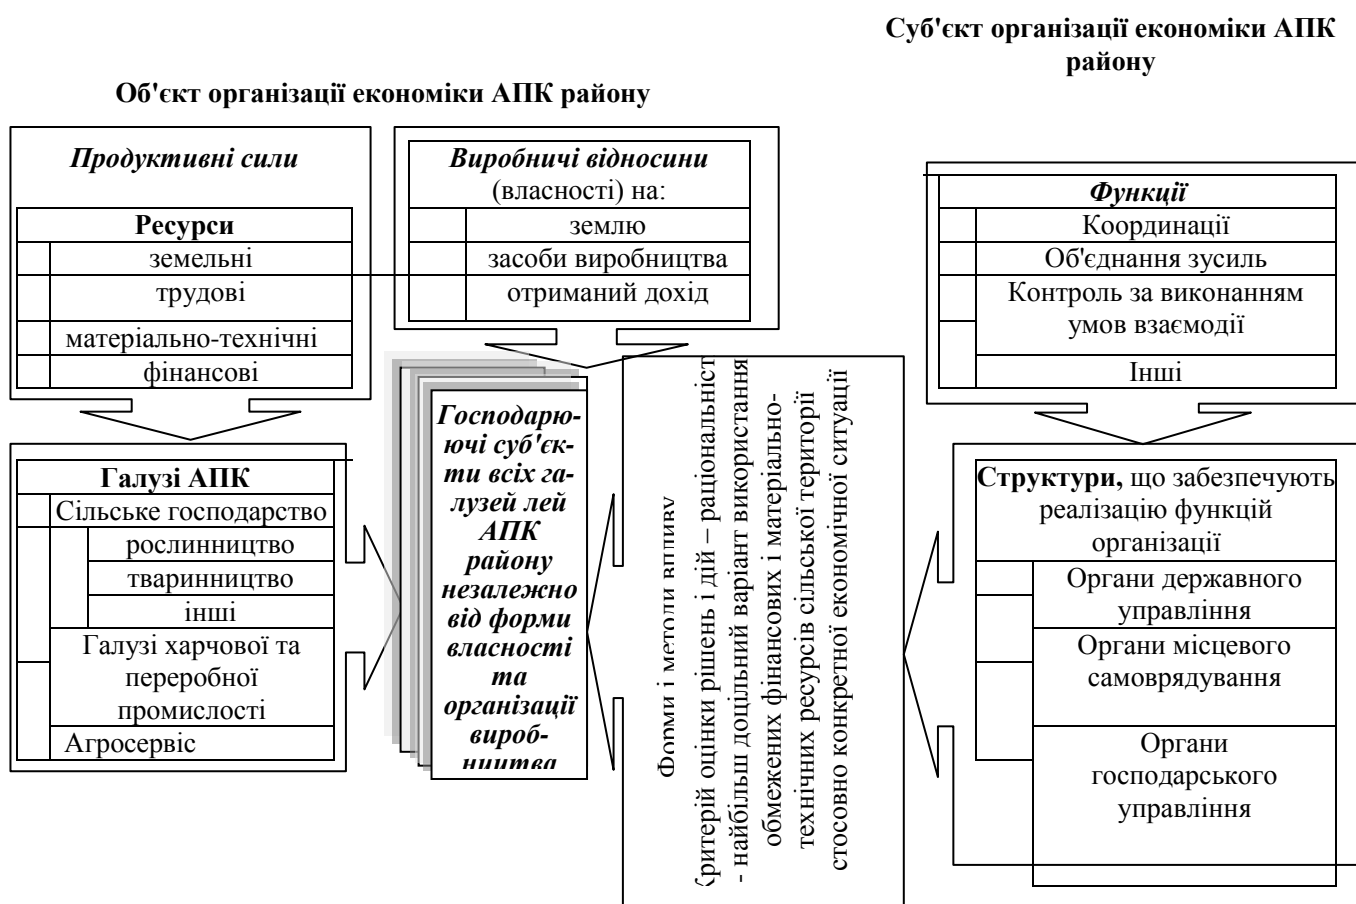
Суб'єкт організації економіки АПК району

Об'єкт організації економіки АПК району

Продуктивні сили

Ресурси

земельні

трудові

матеріально-технічні

фінансові

Виробничі відносини (власності) на:

землю

засоби виробництва

отриманий дохід

Функції

Координації

Об'єднання зусиль

Контроль за виконанням умов взаємодії

Інші

Галузі АПК

Сільське господарство

рослинництво

тваринництво

інші

Галузі харчової та переробної промисловості

Агросервіс

Господарюючі суб'єкти всіх галузей лей АПК району незалежно від форми власності та організації виробництва

Форми і методи впливу

Критерій оцінки рішень і дій – раціональність - найбільш доцільний варіант використання обмежених фінансових і матеріально-технічних ресурсів сільської території стосовно конкретної економічної ситуації

Структури, що забезпечують реалізацію функцій організації

Органи державного управління

Органи місцевого самоврядування

Органи господарського управління